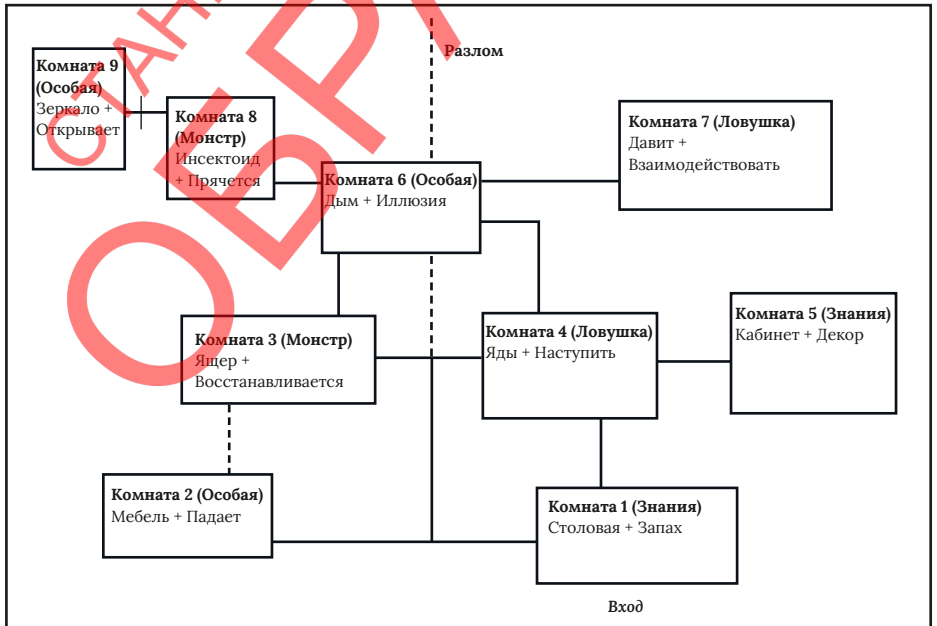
ОБРАЗЕЦ

Разлом

**Комната 9 (Особая)**
Зеркало + Открывает

**Комната 8 (Монстр)**
Инсектоид + Прячется

**Комната 7 (Ловушка)**
Давит + Взаимодействовать

**Комната 6 (Особая)**
Дым + Иллюзия

**Комната 3 (Монстр)**
Ящер + Восстанавливается

**Комната 4 (Ловушка)**
Яды + Наступить

**Комната 5 (Знания)**
Кабинет + Декор

**Комната 2 (Особая)**
Мебель + Падает

**Комната 1 (Знания)**
Столовая + Запах

*Вход*